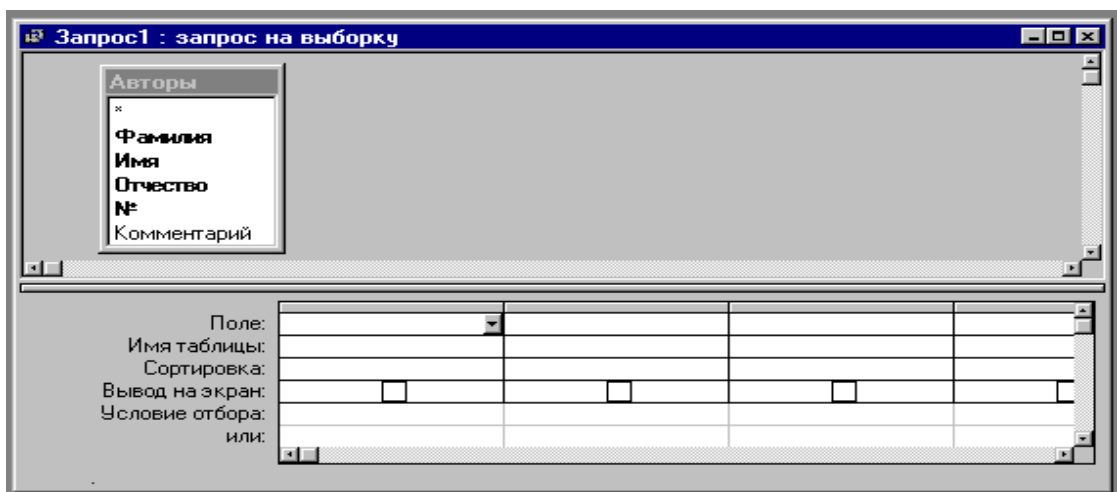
Запрос1 : запрос на выборку

Авторы
*
Фамилия
Имя
Отчество
№
Комментарий

| Поле: | | | | |
|---|---|---|---|---|
| Имя таблицы: | | | | |
| Сортировка: | | | | |
| Вывод на экран: | | | | |
| Условие отбора: | | | | |
| или: | | | | |